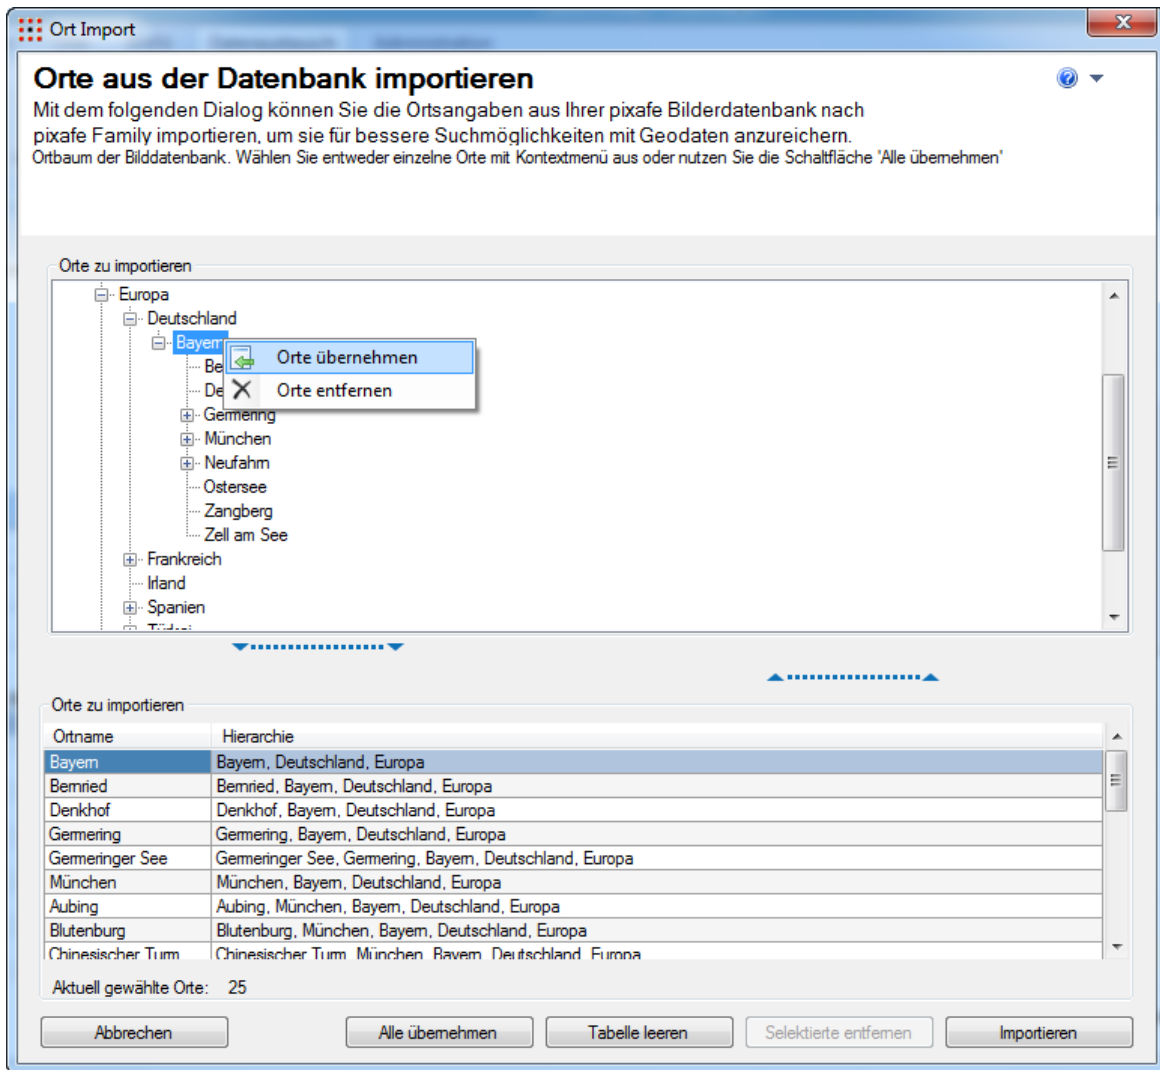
Ort Import

Orte aus der Datenbank importieren

Mit dem folgenden Dialog können Sie die Ortsangaben aus Ihrer pixafe Bilderdatenbank nach pixafe Family importieren, um sie für bessere Suchmöglichkeiten mit Geodaten anzureichern.
Ortbaum der Bilddatenbank. Wählen Sie entweder einzelne Orte mit Kontextmenü aus oder nutzen Sie die Schaltfläche 'Alle übernehmen'

Orte zu importieren

Europa
Deutschland
Bayern
Be
De
Gemering
München
Neufahrn
Ostersee
Zangberg
Zell am See
Frankreich
Irland
Spanien
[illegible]

Orte übernehmen
Orte entfernen

Orte zu importieren

| Ortname | Hierarchie |
|---|---|
| Bayern | Bayern, Deutschland, Europa |
| Bernried | Bernried, Bayern, Deutschland, Europa |
| Denkhof | Denkhof, Bayern, Deutschland, Europa |
| Gemering | Gemering, Bayern, Deutschland, Europa |
| Gemeringer See | Gemeringer See, Gemering, Bayern, Deutschland, Europa |
| München | München, Bayern, Deutschland, Europa |
| Aubing | Aubing, München, Bayern, Deutschland, Europa |
| Blutenburg | Blutenburg, München, Bayern, Deutschland, Europa |
| Chinesischer Turm | Chinesischer Turm, München, Bayern, Deutschland, Europa |

Aktuell gewählte Orte: 25

Abbrechen
Alle übernehmen
Tabelle leeren
Selektierte entfernen
Importieren